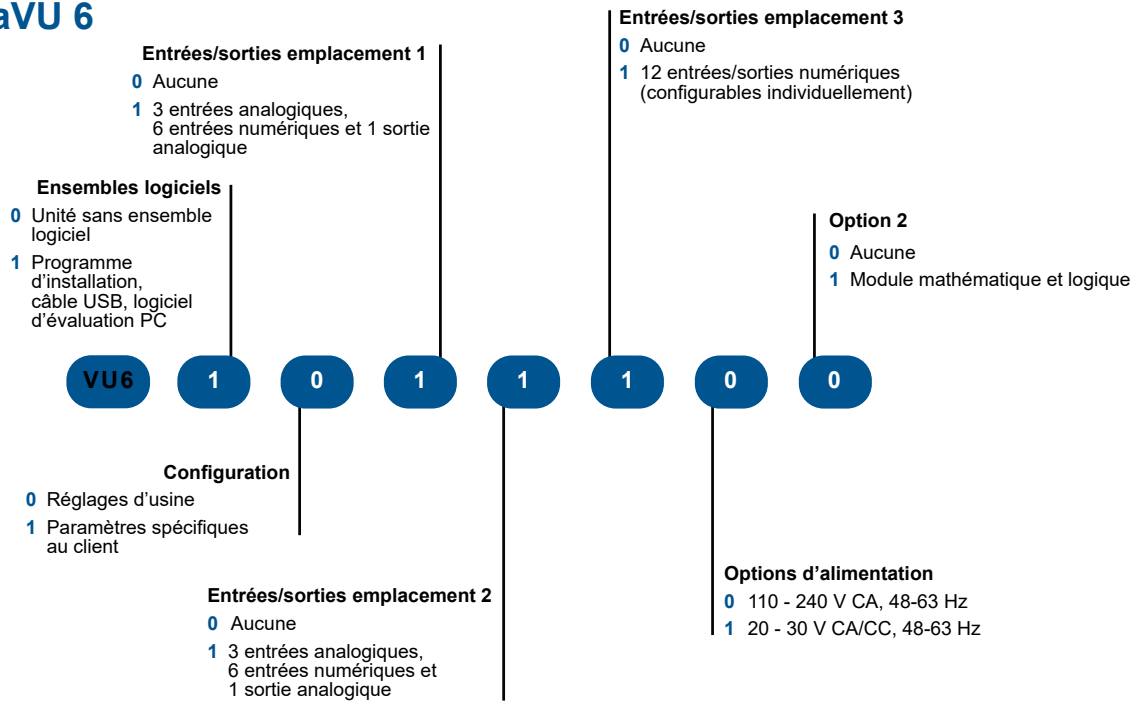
aVU 6

Entrées/sorties emplacement 1
0 Aucune
1 3 entrées analogiques, 6 entrées numériques et 1 sortie analogique

Entrées/sorties emplacement 3
0 Aucune
1 12 entrées/sorties numériques (configurables individuellement)

Ensembles logiciels
0 Unité sans ensemble logiciel
1 Programme d'installation, câble USB, logiciel d'évaluation PC

Option 2
0 Aucune
1 Module mathématique et logique

VU6 1 0 1 1 1 0 0

Configuration
0 Réglages d'usine
1 Paramètres spécifiques au client

Options d'alimentation
0 110 - 240 V CA, 48-63 Hz
1 20 - 30 V CA/CC, 48-63 Hz

Entrées/sorties emplacement 2
0 Aucune
1 3 entrées analogiques, 6 entrées numériques et 1 sortie analogique